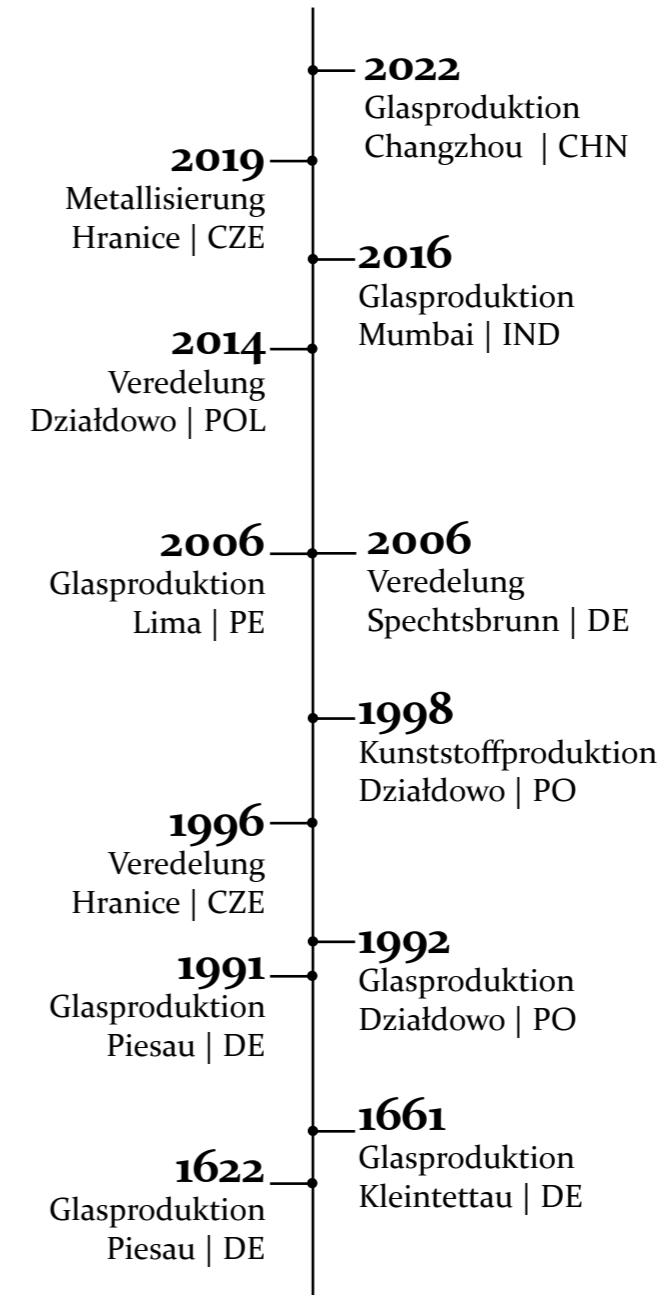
2022
Glasproduktion
Changzhou | CHN

2019
Metallisierung
Hranice | CZE

2016
Glasproduktion
Mumbai | IND

2014
Veredelung
Działdowo | POL

2006
Glasproduktion
Lima | PE

2006
Veredelung
Spechtsbrunn | DE

1998
Kunststoffproduktion
Działdowo | PO

1996
Veredelung
Hranice | CZE

1992
Glasproduktion
Działdowo | PO

1991
Glasproduktion
Piesau | DE

1661
Glasproduktion
Kleintettau | DE

1622
Glasproduktion
Piesau | DE